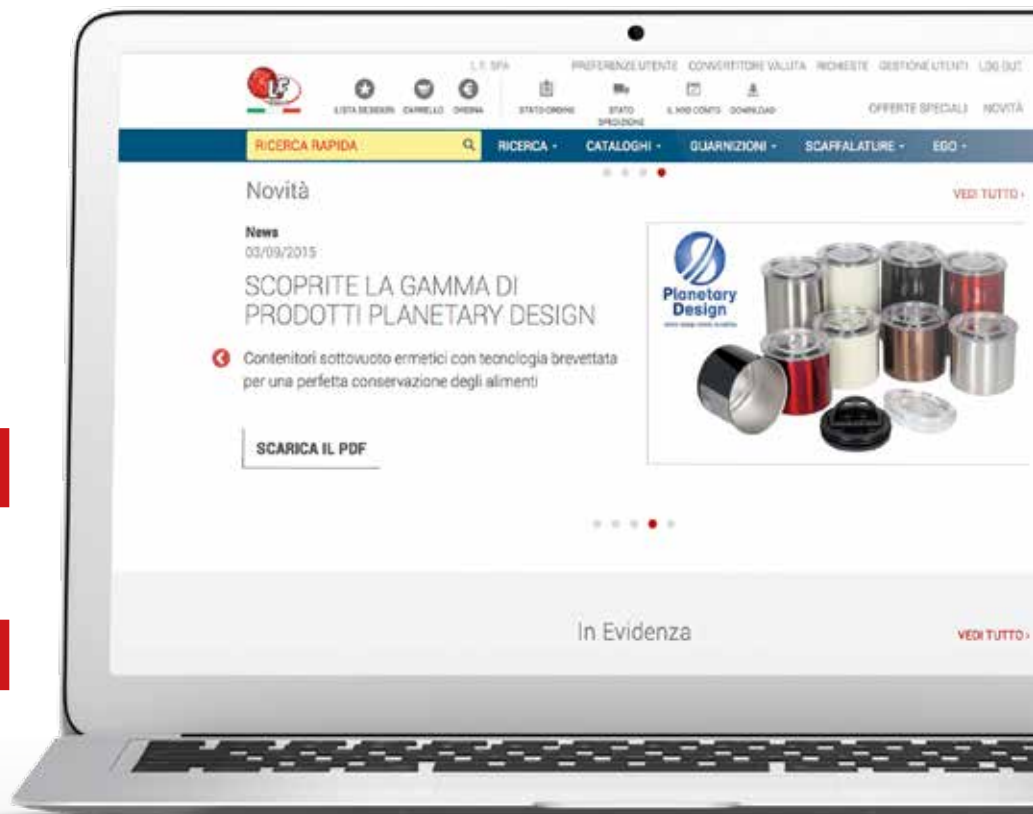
L.F. SPA PREFERENZE UTENTE CONVERTITORE VALUTA RICHIESTE GESTIONE UTENTI LOG OUT

LF

LISTA DESIDERI CARRELLO ORDINA STATO ORDINI STATO SPEDIZIONE IL MIO CONTO DOWNLOAD

OFFERTE SPECIALI NOVITÀ

RICERCA RAPIDA

RICERCA · CATALOGHI · GUARNIZIONI · SCAFFALATURE · EGO ·

Novità

VEDI TUTTO ›

News
03/09/2015

SCOPRITE LA GAMMA DI PRODOTTI PLANETARY DESIGN

Contenitori sottovuoto ermetici con tecnologia brevettata per una perfetta conservazione degli alimenti

SCARICA IL PDF

Planetary Design

In Evidenza

VEDI TUTTO ›